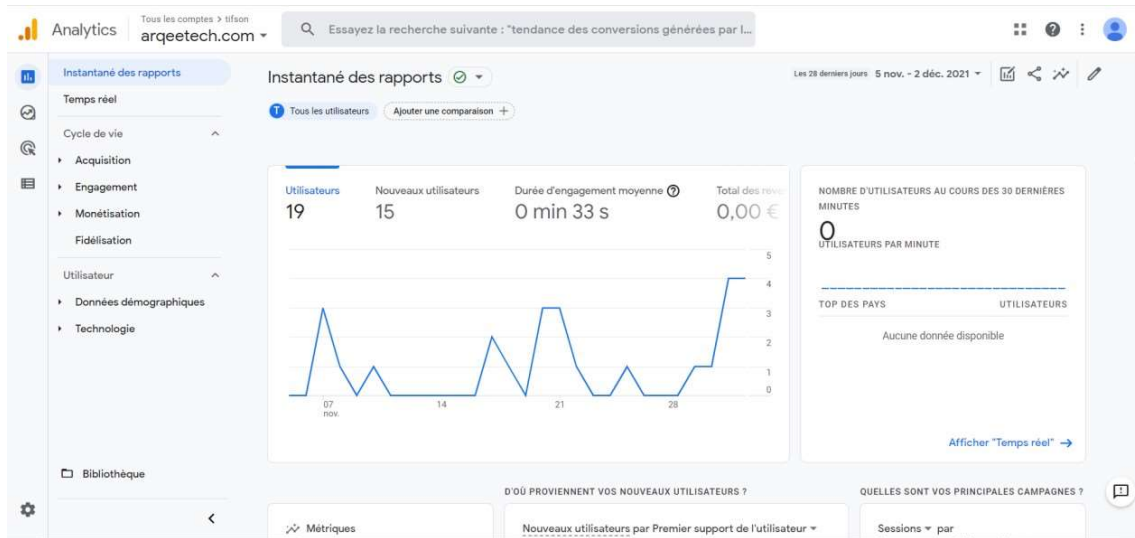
Analytics Tous les comptes > tifson arqeetech.com

Essayez la recherche suivante : "tendance des conversions générées par l...

Instantané des rapports
Temps réel
Cycle de vie
Acquisition
Engagement
Monétisation
Fidélisation
Utilisateur
Données démographiques
Technologie

Bibliothèque

Instantané des rapports

Les 28 derniers jours 5 nov. - 2 déc. 2021

T Tous les utilisateurs Ajouter une comparaison +

| Utilisateurs | Nouveaux utilisateurs | Durée d'engagement moyenne | Total des reve |
|---|---|---|---|
| 19 | 15 | 0 min 33 s | 0,00 € |

5
4
3
2
1
0
07 nov.
14
21
28

NOMBRE D'UTILISATEURS AU COURS DES 30 DERNIÈRES MINUTES
0
UTILISATEURS PAR MINUTE

TOP DES PAYS UTILISATEURS
Aucune donnée disponible

Afficher "Temps réel" →

D'OÙ PROVIENNENT VOS NOUVEAUX UTILISATEURS ?
QUELLES SONT VOS PRINCIPALES CAMPAGNES ?

Métriques
Nouveaux utilisateurs par Premier support de l'utilisateur
Sessions par